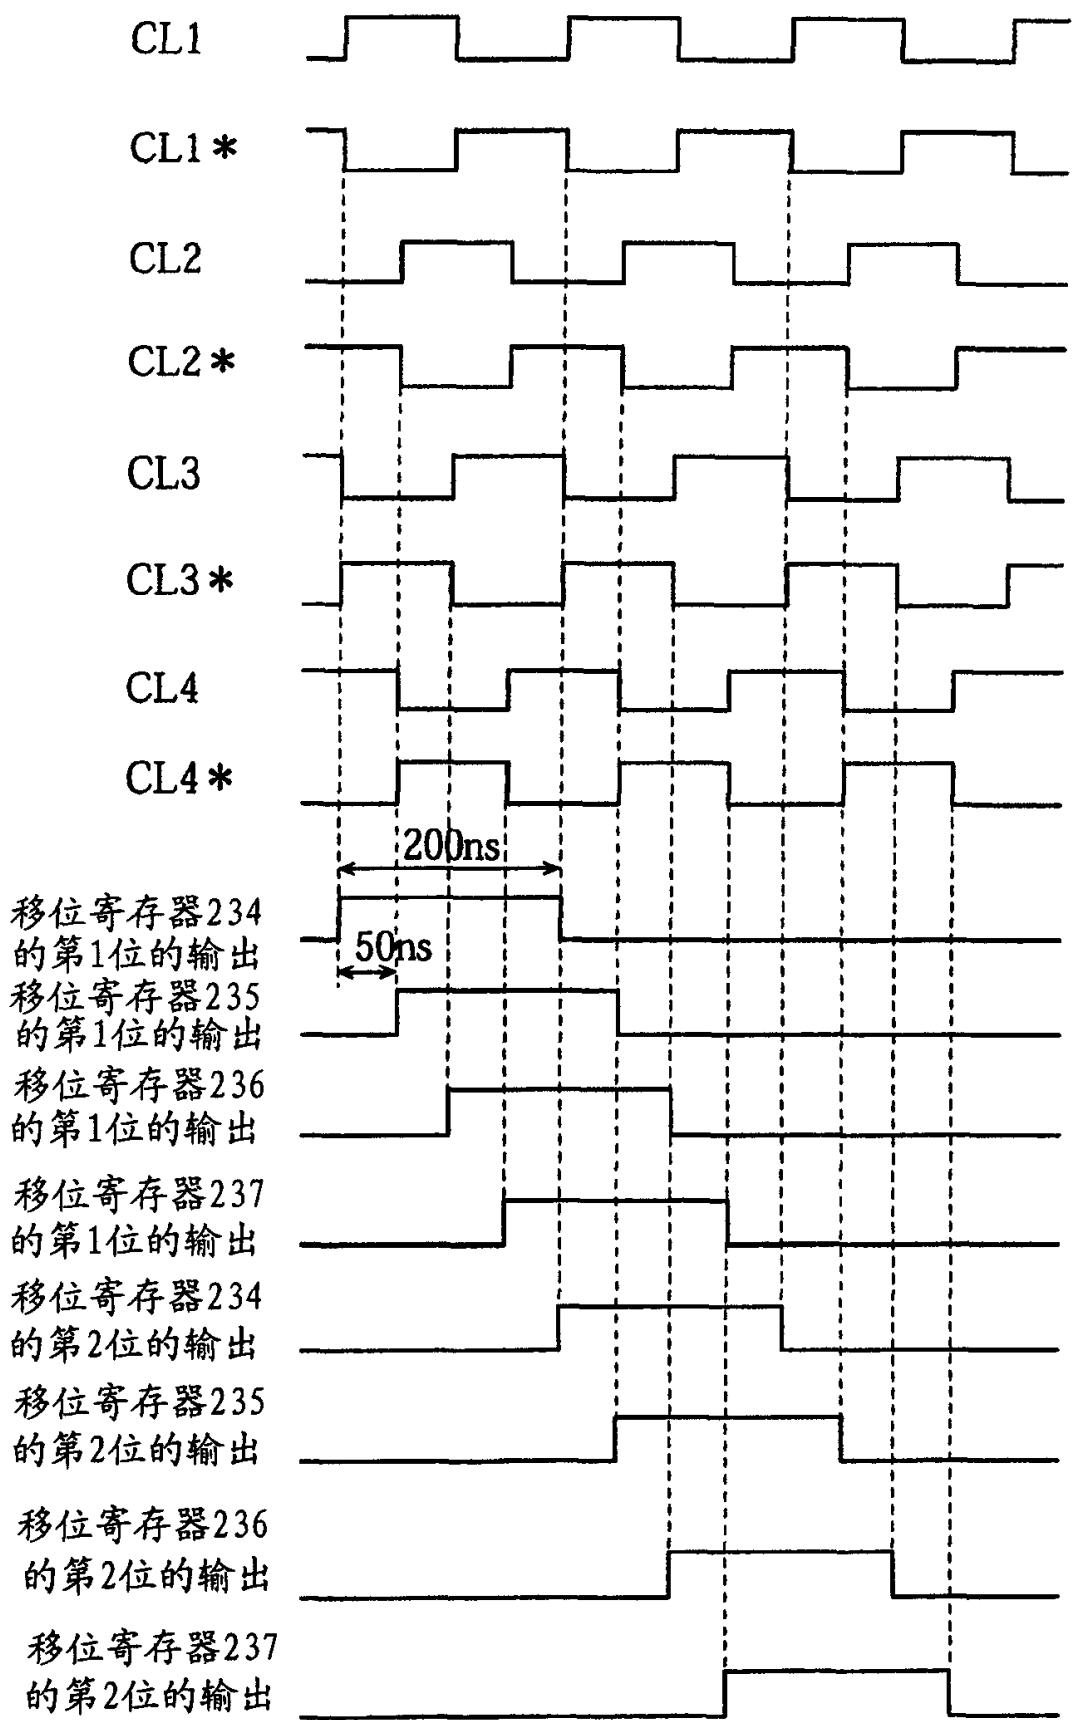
CL1

CL1＊

CL2

CL2＊

CL3

CL3＊

CL4

CL4＊

200ns

移位寄存器234的第1位的输出

50ns

移位寄存器235的第1位的输出

移位寄存器236的第1位的输出

移位寄存器237的第1位的输出

移位寄存器234的第2位的输出

移位寄存器235的第2位的输出

移位寄存器236的第2位的输出

移位寄存器237的第2位的输出